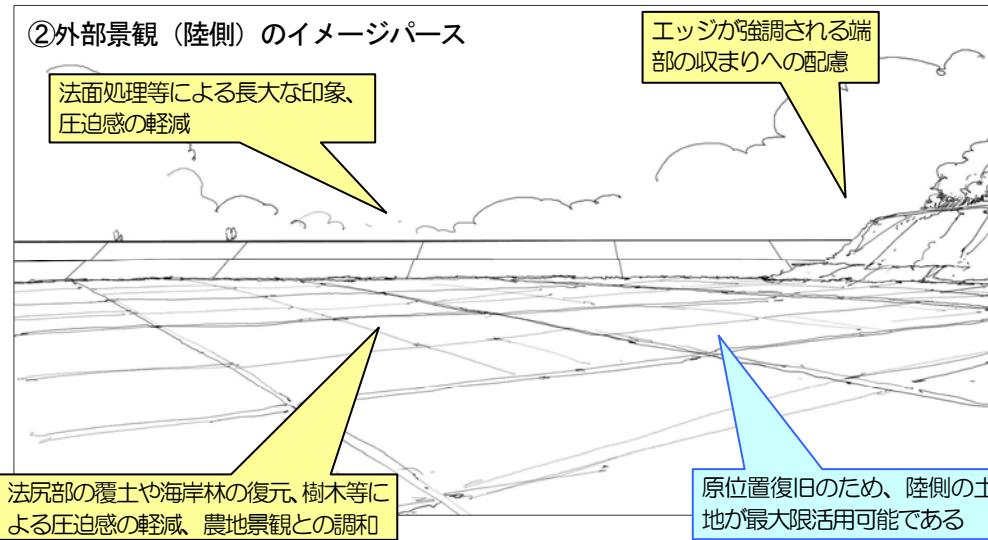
②外部景観（陸側）のイメージパース

法面処理等による長大な印象、圧迫感の軽減

エッジが強調される端部の収まりへの配慮

法尻部の覆土や海岸林の復元、樹木等による圧迫感の軽減、農地景観との調和

原位置復旧のため、陸側の土地が最大限活用可能である